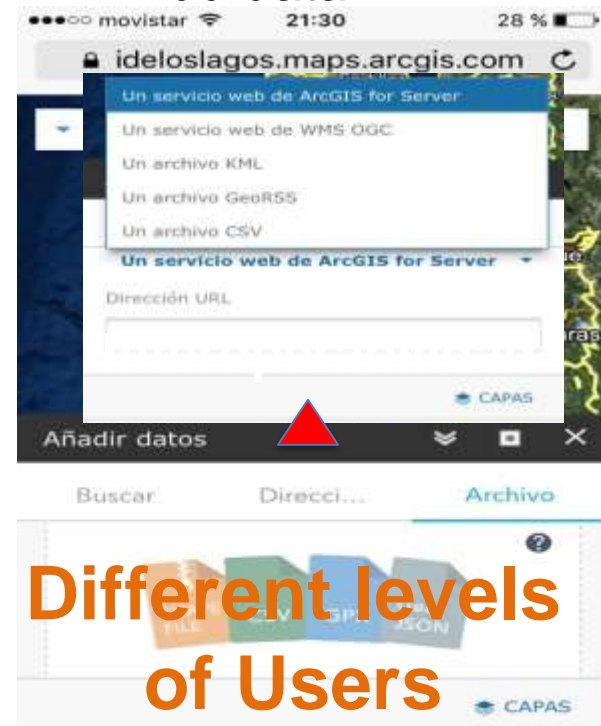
●●●○○ movistar 21:30 28 %

ideloslagos.maps.arcgis.com

Un servicio web de ArcGIS for Server
Un servicio web de WMS OGC
Un archivo KML
Un archivo GeoRSS
Un archivo CSV

Un servicio web de ArcGIS for Server

Dirección URL

CAPAS

Añadir datos

Buscar Direcci... Archivo

Different levels of Users

CAPAS